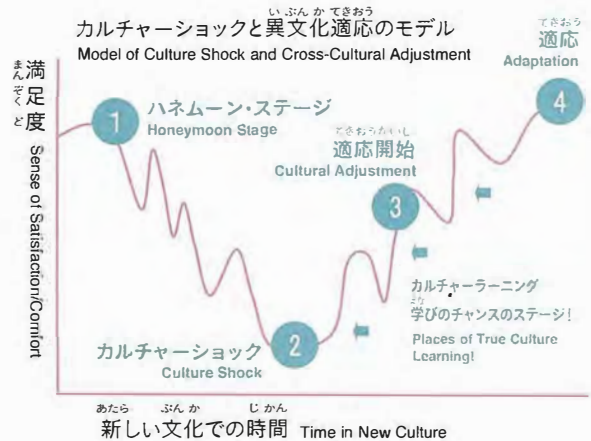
カルチャーショックと異文化適応のモデル
Model of Culture Shock and Cross-Cultural Adjustment

満足度
Sense of Satisfaction/Comfort

1 ハネムーン・ステージ
Honeymoon Stage

4 適応
Adaptation

3 適応開始
Cultural Adjustment

カルチャーラーニング
学びのチャンスのステージ！
Places of True Culture Learning!

2 カルチャーショック
Culture Shock

新しい文化での時間 Time in New Culture